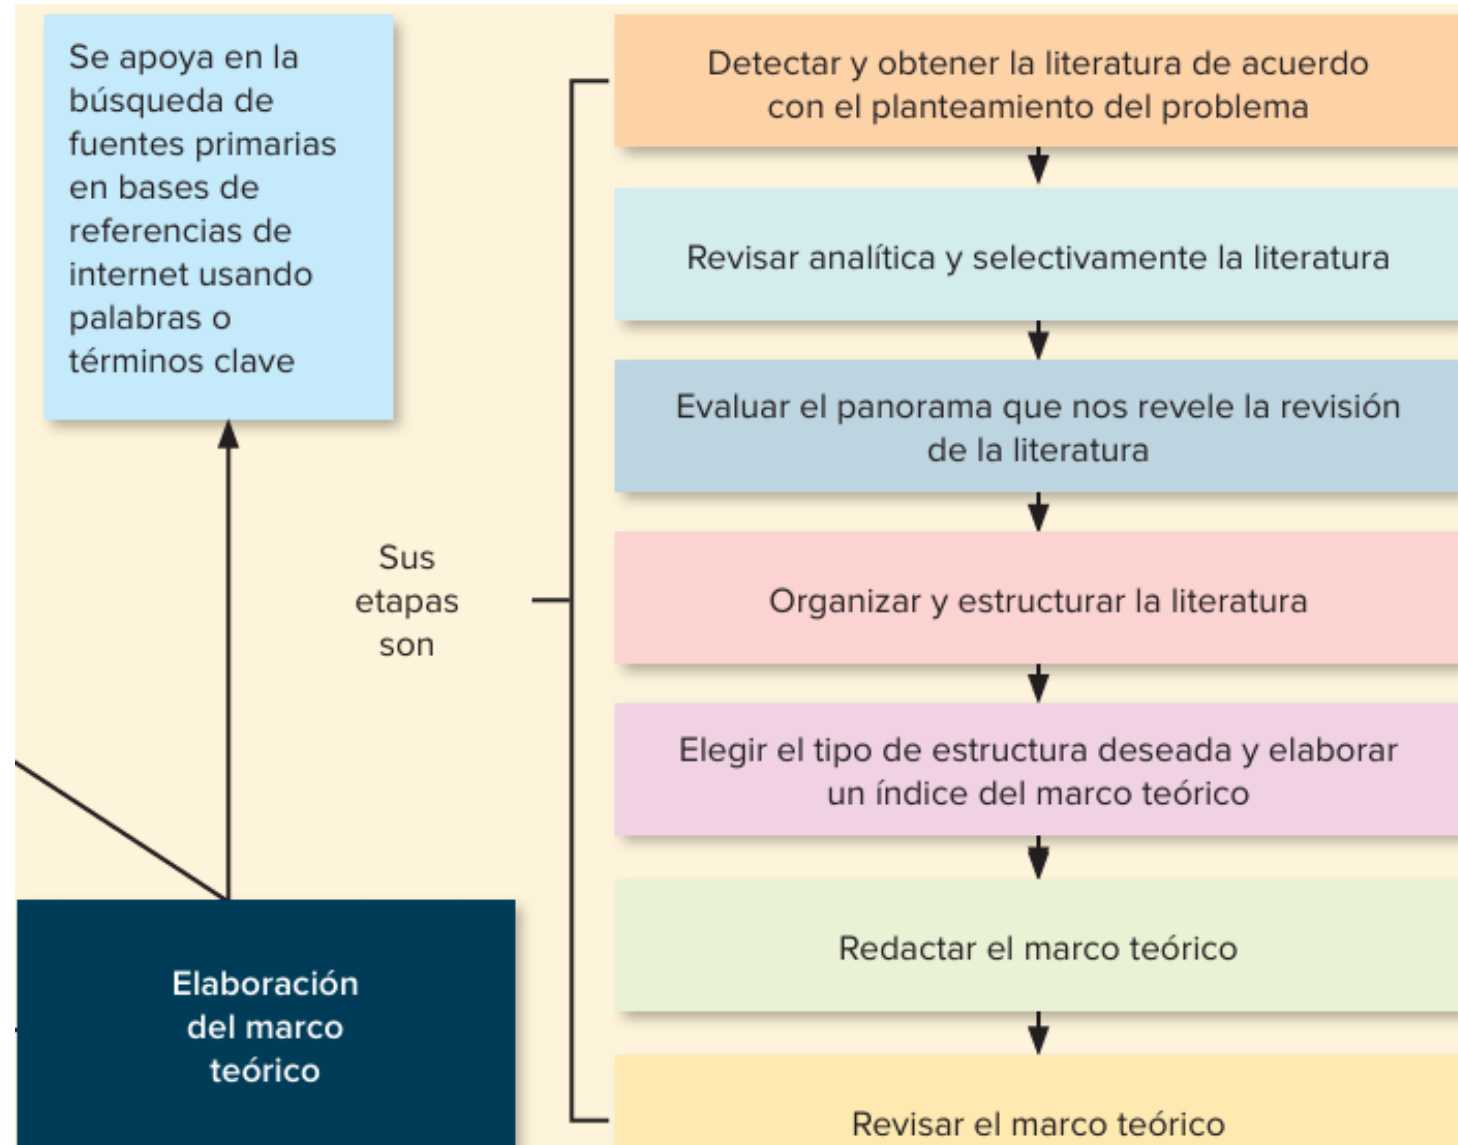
Se apoya en la búsqueda de fuentes primarias en bases de referencias de internet usando palabras o términos clave

Elaboración del marco teórico

Sus etapas son

Detectar y obtener la literatura de acuerdo con el planteamiento del problema

Revisar analítica y selectivamente la literatura

Evaluar el panorama que nos revele la revisión de la literatura

Organizar y estructurar la literatura

Elegir el tipo de estructura deseada y elaborar un índice del marco teórico

Redactar el marco teórico

Revisar el marco teórico